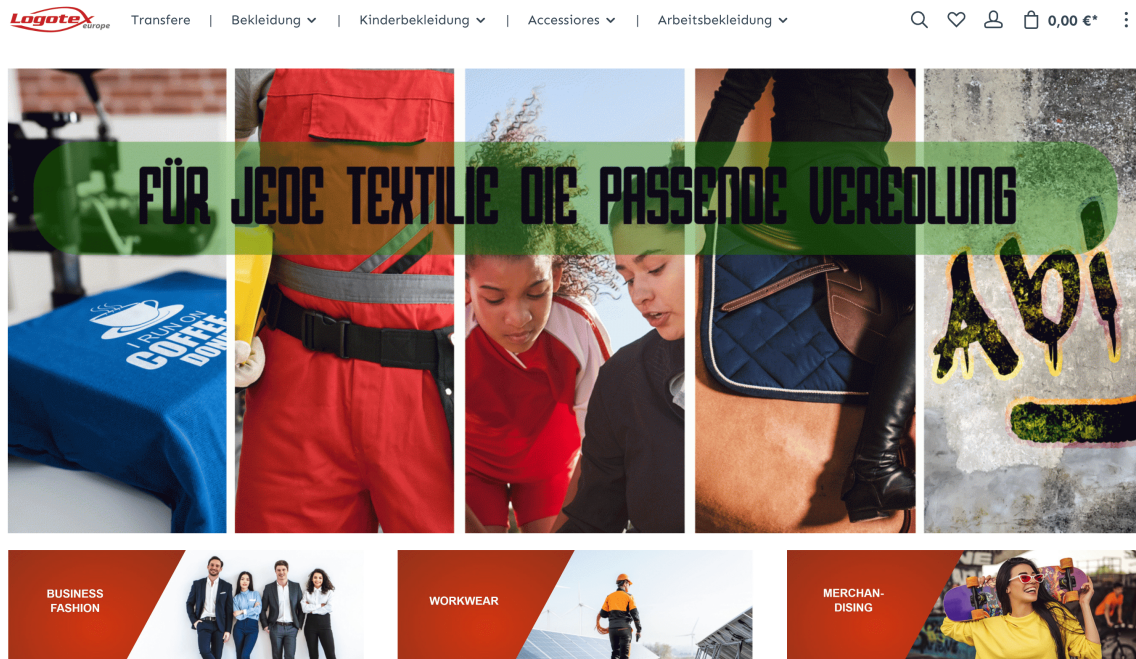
Logotex europe Transfere | Bekleidung | Kinderbekleidung | Accessiores | Arbeitsbekleidung 0,00 €*

FÜR JEDE TEXTILIE DIE PASSENDE VEREDLUNG

I RUN ON COFFEE DON

BUSINESS FASHION

WORKWEAR

MERCHAN-DISING